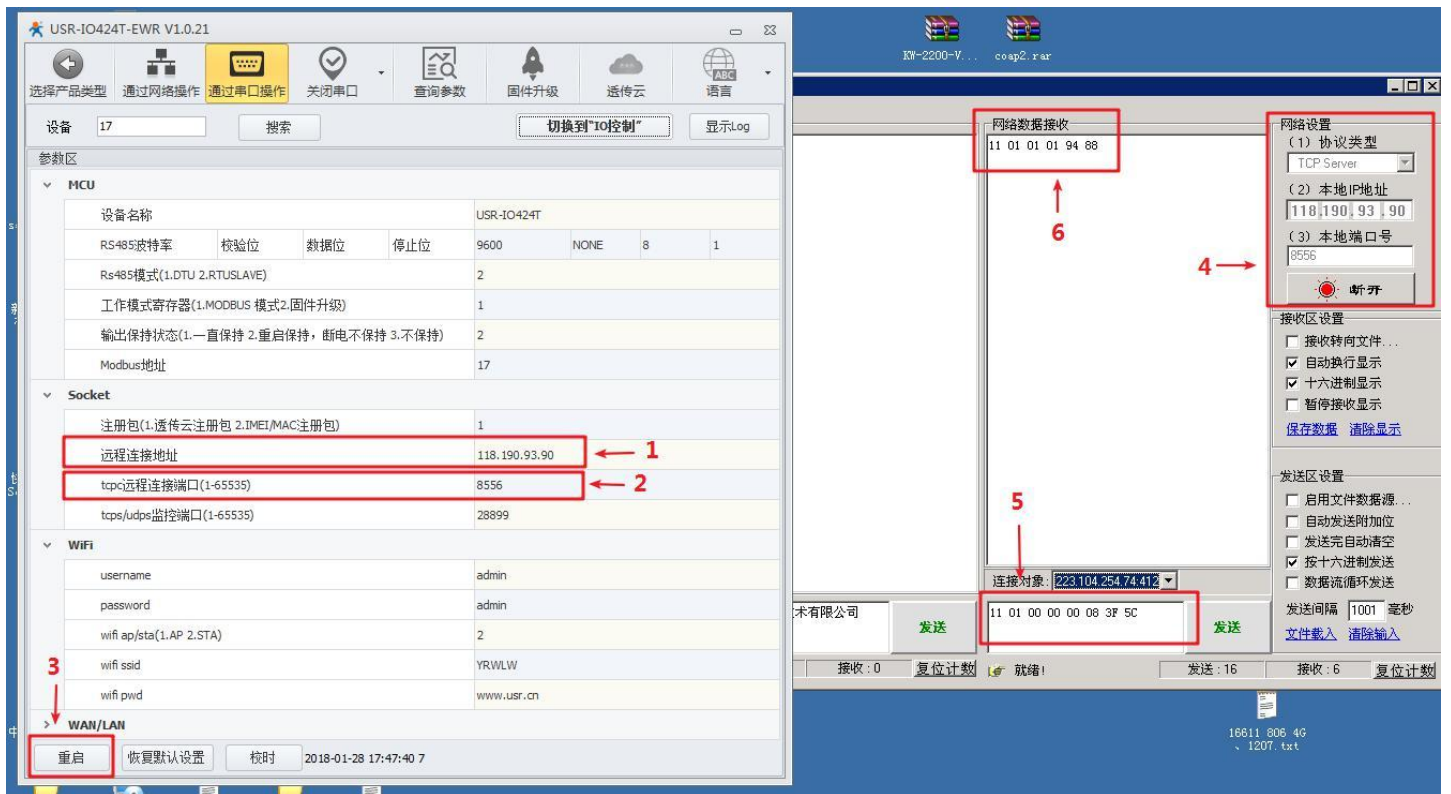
USR-IO424T-EWR V1.0.21

选择产品类型 通过网络操作 通过串口操作 关闭串口 查询参数 固件升级 透传云 语言

设备 17 搜索 切换到"IO控制" 显示Log

参数区

MCU

| | | | | | | | |
|---|---|---|---|---|---|---|---|
| 设备名称 | | | | USR-IO424T | | | |
| RS485波特率 | 校验位 | 数据位 | 停止位 | 9600 | NONE | 8 | 1 |
| Rs485模式(1.DTU 2.RTUSLAVE) | | | | 2 | | | |
| 工作模式寄存器(1.MODBUS 模式2.固件升级) | | | | 1 | | | |
| 输出保持状态(1.一直保持 2.重启保持，断电不保持 3.不保持) | | | | 2 | | | |
| Modbus地址 | | | | 17 | | | |

Socket

| | |
|---|---|
| 注册包(1.透传云注册包 2.IMEI/MAC注册包) | 1 |
| 远程连接地址 | 118.190.93.90 |
| tcpc远程连接端口(1-65535) | 8556 |
| tcps/udps监控端口(1-65535) | 28899 |

1
2

WiFi

| | |
|---|---|
| username | admin |
| password | admin |
| wifi ap/sta(1.AP 2.STA) | 2 |
| wifi ssid | YRWLW |
| wifi pwd | www.usr.cn |

3

WAN/LAN

重启 恢复默认设置 校时 2018-01-28 17:47:40 7

KW-2200-V... coap2.rar

网络数据接收
11 01 01 01 94 88

6

网络设置
(1) 协议类型
TCP Server
(2) 本地IP地址
118.190.93.90
(3) 本地端口号
8556
断开

4

接收区设置
接收转向文件...
自动换行显示
十六进制显示
暂停接收显示
保存数据 清除显示

发送区设置
启用文件数据源...
自动发送附加位
发送完自动清空
按十六进制发送
数据流循环发送
发送间隔 1001 毫秒
文件载入 清除输入

5

连接对象: 223.104.254.74:412

术有限公司 发送
11 01 00 00 00 08 3F 5C 发送

接收：0 复位计数 就绪! 发送：16 接收：6 复位计数

16611 806 4G 、1207.txt